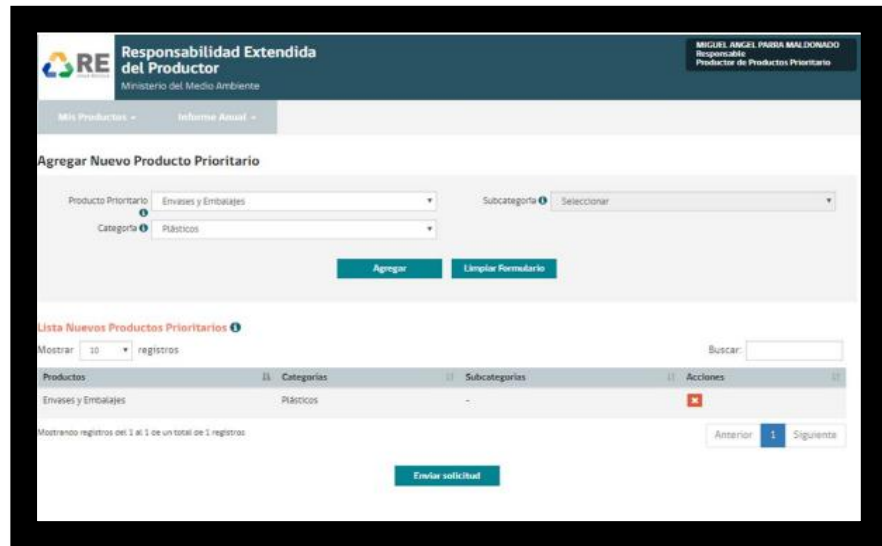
RE

Responsabilidad Extendida del Productor
Ministerio del Medio Ambiente

MIGUEL ANGEL PARRA MALDONADO
Responsable
Productor de Productos Prioritarios

Mis Productos ▾ Informe Anual ▾

Agregar Nuevo Producto Prioritario

Producto Prioritario Envases y Embalajes ▾

Subcategoría Seleccionar ▾

Categoría Plásticos ▾

Agregar Limpiar Formulario

Lista Nuevos Productos Prioritarios

Mostrar 10 ▾ registros

Buscar:

| Productos | Categorias | Subcategorias | Acciones |
|---|---|---|---|
| Envases y Embalajes | Plásticos | - | ✖ |

Mostrando registros del 1 al 1 de un total de 1 registros

Anterior 1 Siguiente

Enviar solicitud